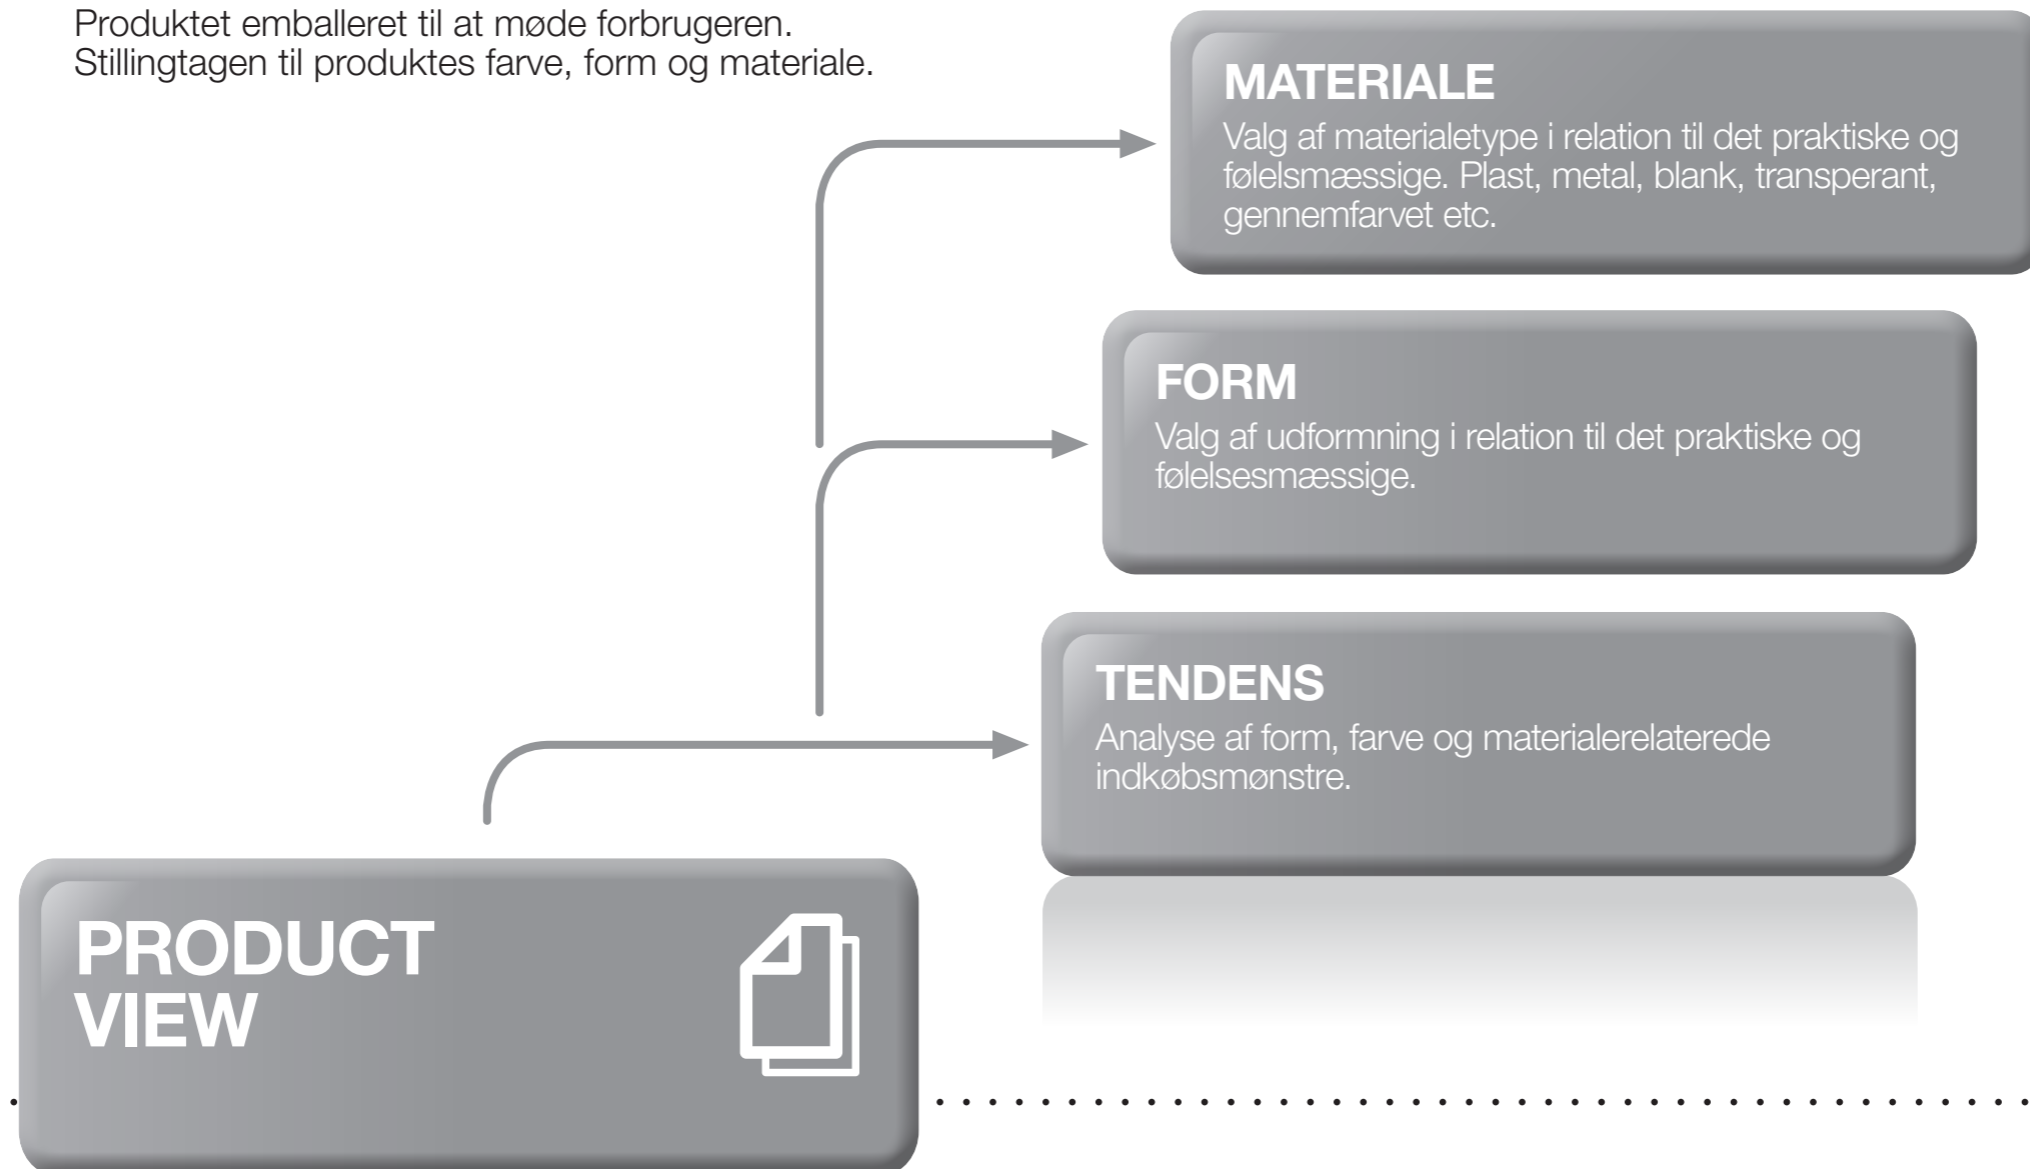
Produktet emballeret til at møde forbrugeren.
Stillingtagen til produktes farve, form og materiale.

MATERIALE
Valg af materialetype i relation til det praktiske og følelsmæssige. Plast, metal, blank, transperant, gennemfarvet etc.

FORM
Valg af udformning i relation til det praktiske og følelsesmæssige.

TENDENS
Analyse af form, farve og materialerelaterede indkøbsmønstre.

PRODUCT
VIEW